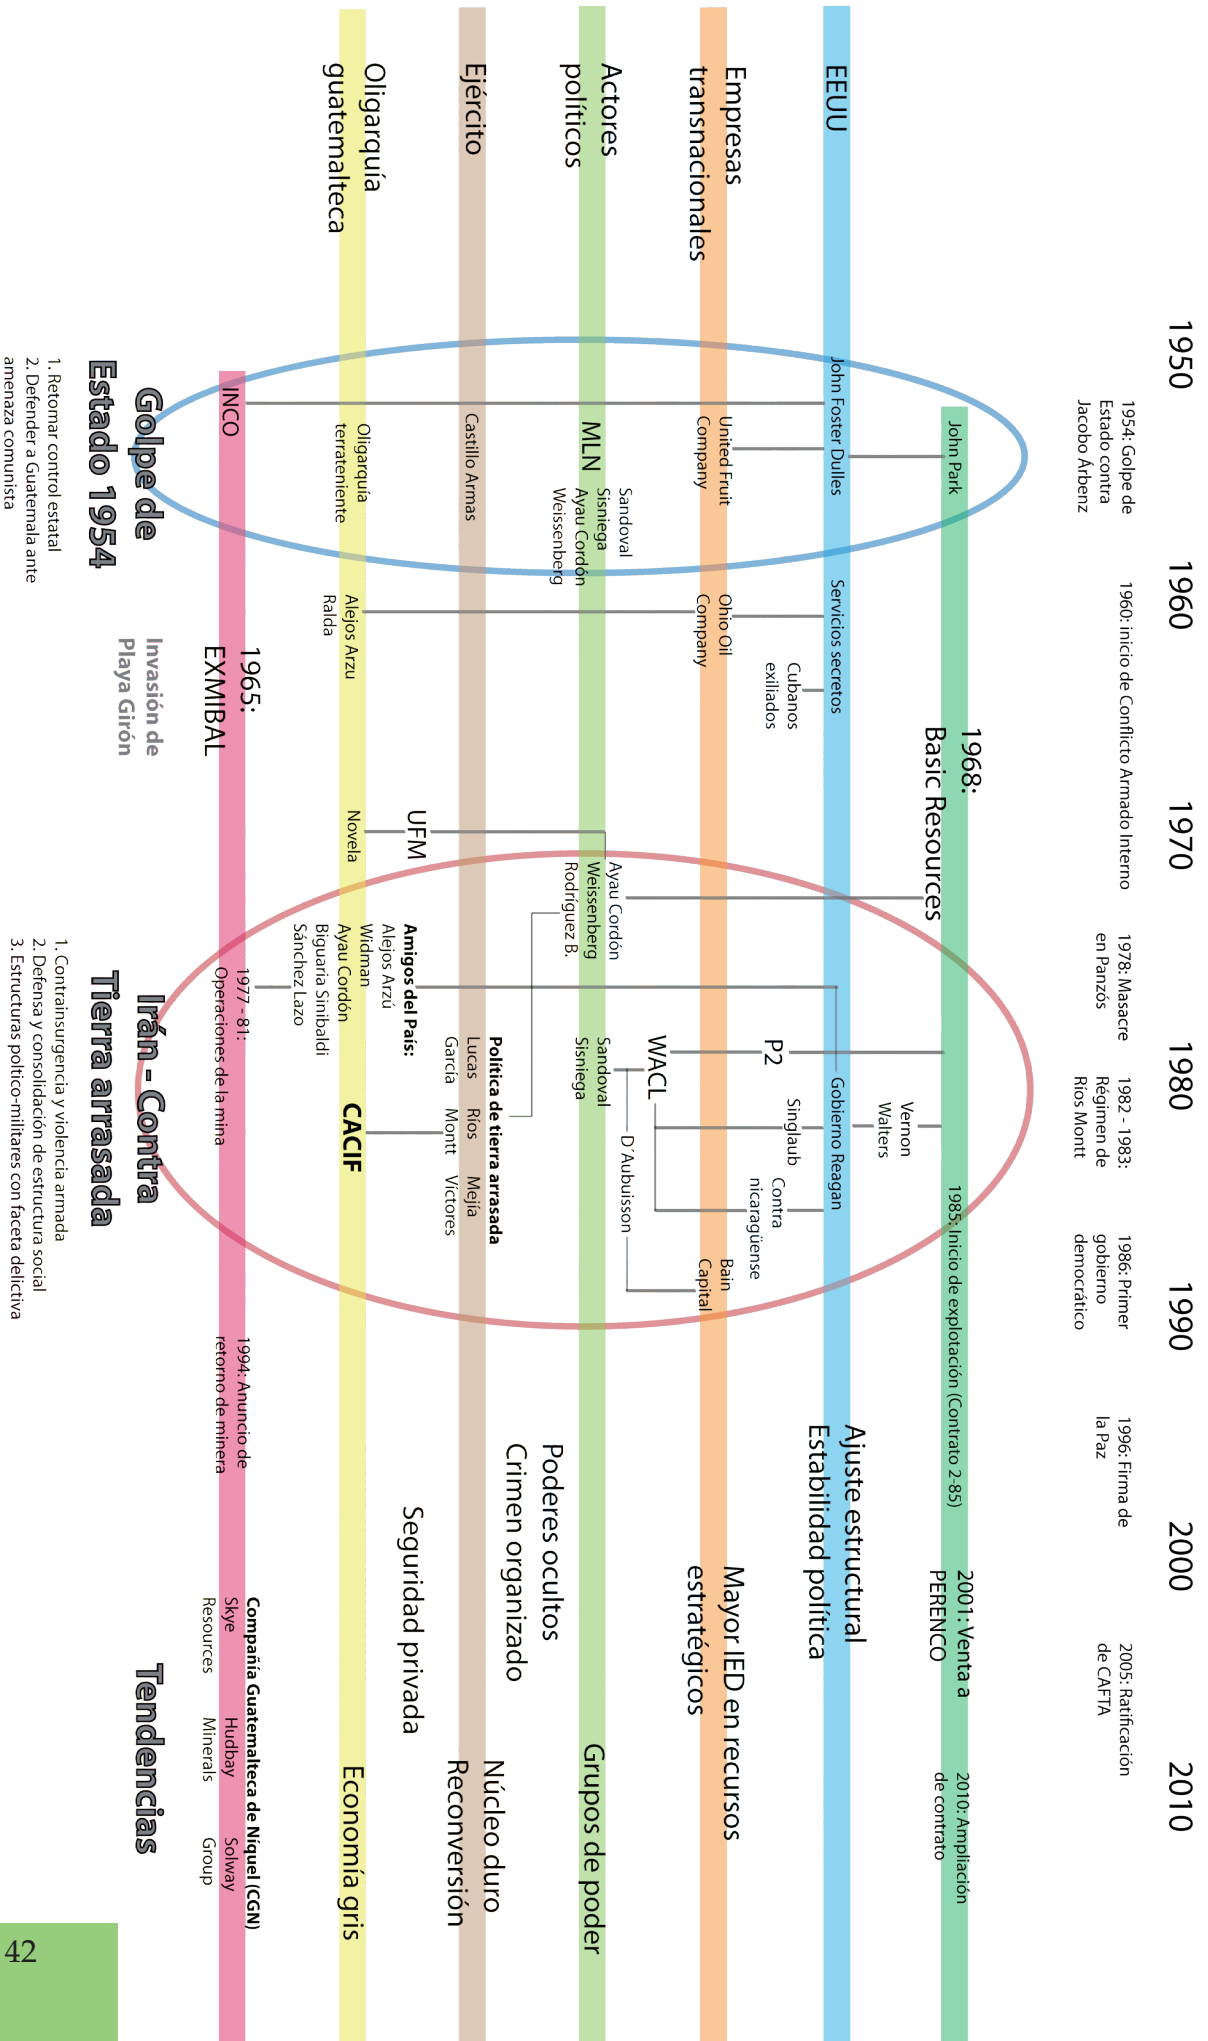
1950

1954: Golpe de Estado contra Jacobo Árbenz

1960

1960: inicio de Conflicto Armado Interno

1970

1978: Masacre en Panzós

1980

1982 - 1983: Régimen de Ríos Montt

1986: Primer gobierno democrático

1990

1996: Firma de la Paz

2000

2005: Ratificación de CAFTA

2010

EEUU

Empresas transnacionales

Actores políticos

Ejército

Oligarquía guatemalteca

John Park

John Foster Dulles

United Fruit Company

MLN

Sandoval Sisniega Ayau Cordón Weissenberg

Castillo Armas

Oligarquía terrateniente

INCO

Golpe de Estado 1954

1. Retomar control estatal
2. Defender a Guatemala ante amenaza comunista

Servicios secretos

Cubanos exiliados

Ohio Oil Company

Alejos Arzu Ralda

1965: EXMIBAL

Invasión de Playa Girón

1968: Basic Resources

UFM

Novela

Ayau Cordón Weissenberg Rodríguez B.

Amigos del País: Alejos Arzú Widman Ayau Cordón Biguaria Sinibaldi Sánchez Lazo

1977 - 81: Operaciones de la mina

Política de tierra arrasada
Lucas García
Ríos Montt
Mejía Víctores

CACIF

Sandoval Sisniega

WACL

P2

D'Aubuisson

Gobierno Reagan

Vernon Walters

Singlaub

Contra nicaragüense

Bain Capital

1985: Inicio de explotación (Contrato 2-85)

Irán - Contra
Tierra arrasada

1. Contrainsurgencia y violencia armada
2. Defensa y consolidación de estructura social
3. Estructuras político-militares con faceta delictiva

1994: Anuncio de retorno de minera

Ajuste estructural
Estabilidad política

Mayor IED en recursos estratégicos

Poderes ocultos
Crimen organizado

Seguridad privada

2001: Venta a PERENCO

2010: Ampliación de contrato

Grupos de poder

Núcleo duro
Reconversión

Economía gris

Compañía Guatemalteca de Níquel (CGN)
Skye Resources
Hudbay Minerals
Solway Group

Tendencias

42